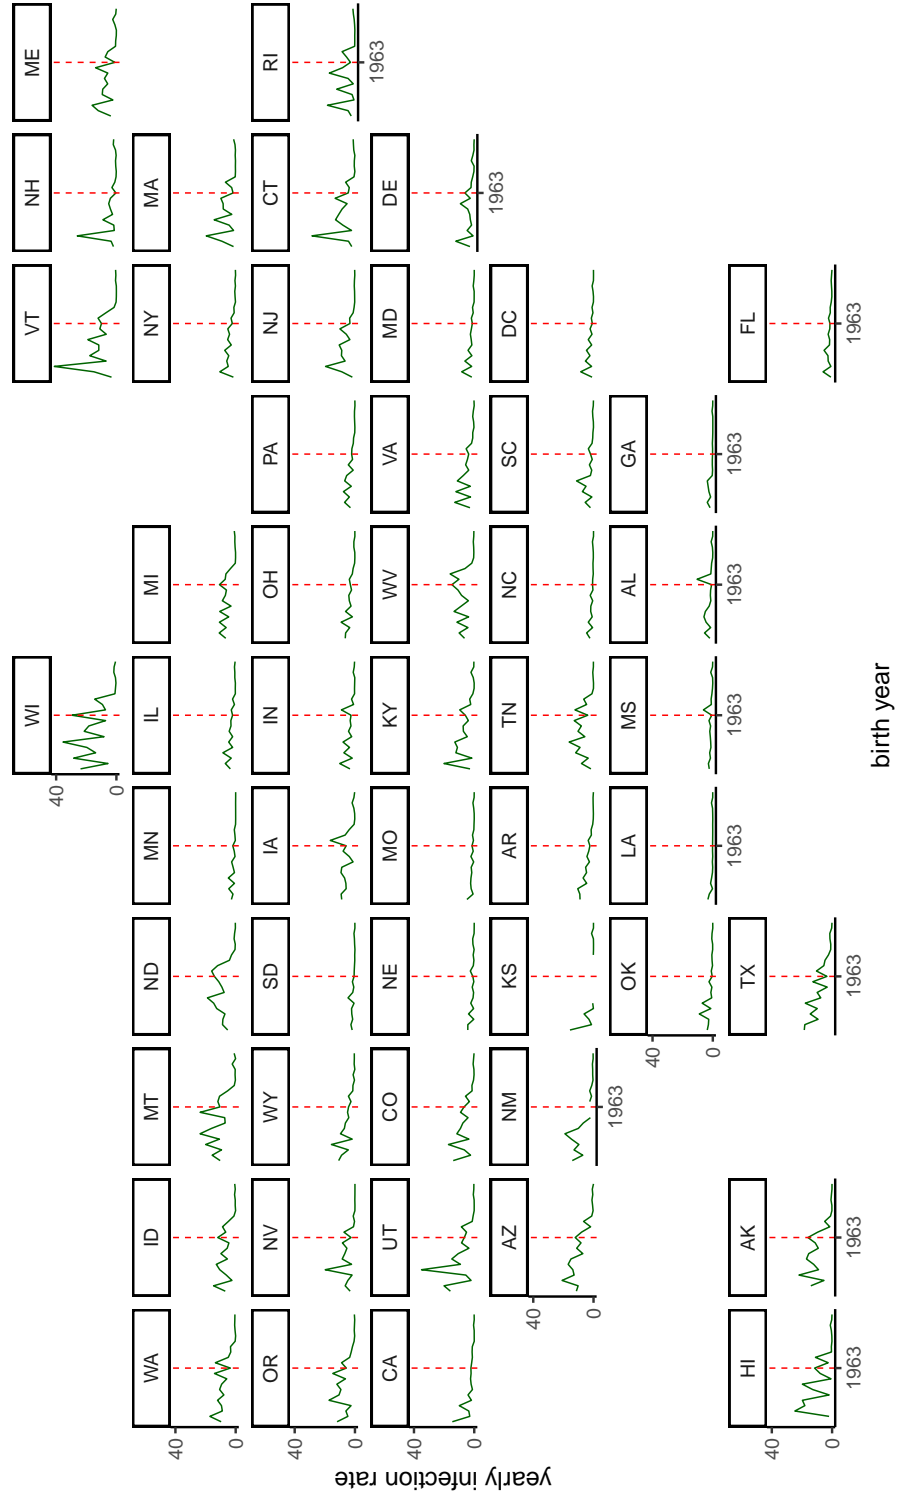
ME
NH
VT
RI
1963
MA
NY
CT
NJ
DE
1963
MD
DC
FL
1963
PA
VA
SC
GA
1963
MI
OH
WV
NC
AL
1963
WI
40
0
IL
IN
KY
TN
MS
1963
MN
IA
MO
AR
LA
1963
ND
SD
NE
KS
OK
40
0
TX
1963
MT
WY
CO
NM
1963
ID
NV
UT
AZ
40
0
AK
1963
WA
OR
CA
HI
1963
40
0
40
0
40
0
40
0
yearly infection rate
birth year